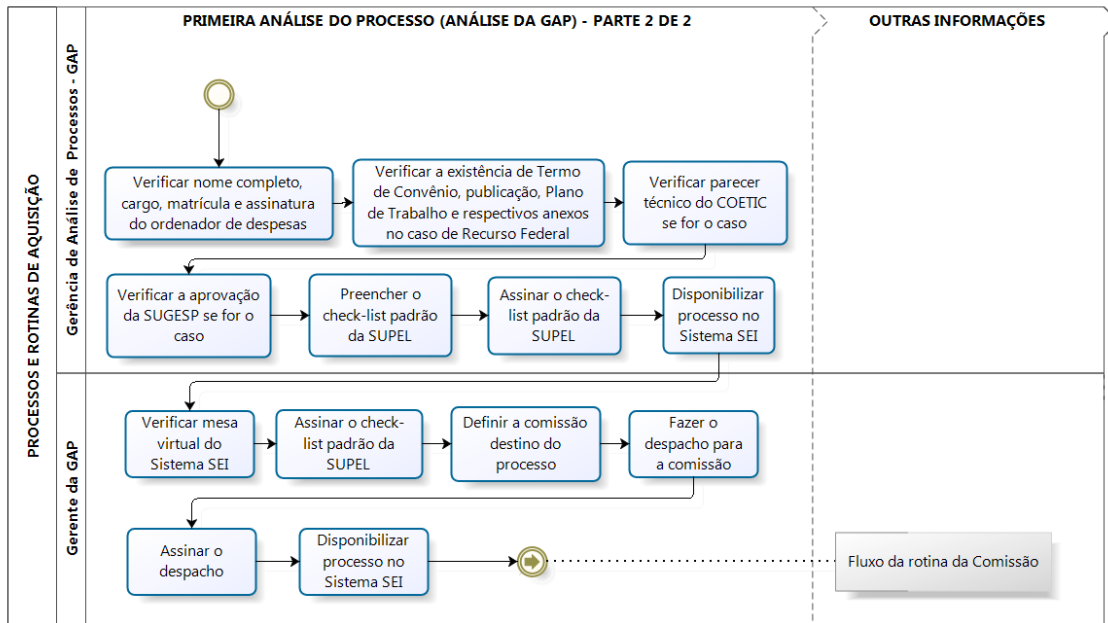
PRIMEIRA ANÁLISE DO PROCESSO (ANÁLISE DA GAP) - PARTE 2 DE 2

OUTRAS INFORMAÇÕES

PROCESSOS E ROTINAS DE AQUISIÇÃO

Gerência de Análise de Processos - GAP

Verificar nome completo, cargo, matrícula e assinatura do ordenador de despesas

Verificar a existência de Termo de Convênio, publicação, Plano de Trabalho e respectivos anexos no caso de Recurso Federal

Verificar parecer técnico do COETIC se for o caso

Verificar a aprovação da SUGESP se for o caso

Preencher o check-list padrão da SUPEL

Assinar o check-list padrão da SUPEL

Disponibilizar processo no Sistema SEI

Gerente da GAP

Verificar mesa virtual do Sistema SEI

Assinar o check-list padrão da SUPEL

Definir a comissão destino do processo

Fazer o despacho para a comissão

Assinar o despacho

Disponibilizar processo no Sistema SEI

Fluxo da rotina da Comissão